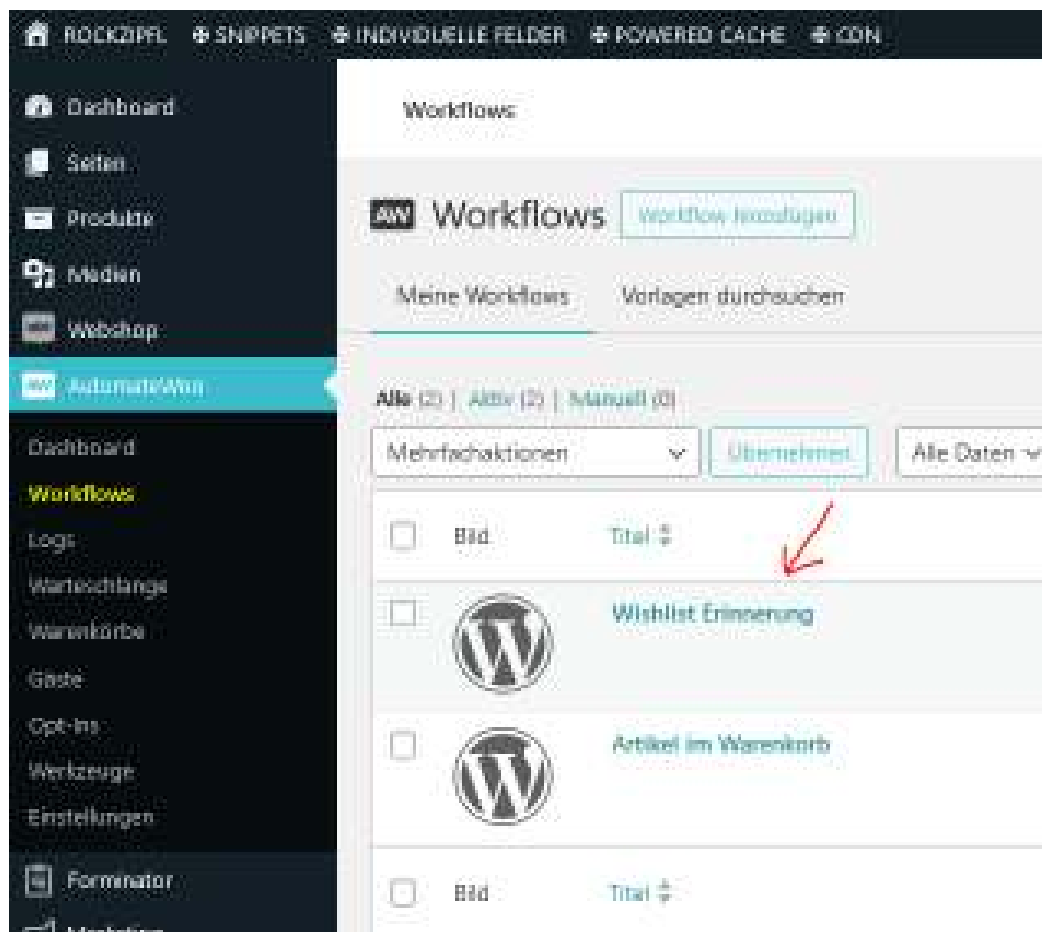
ROCKZIPFL  SNIPPETS  INDIVIDUELLE FELDER  POWERED CACHE  CDN

Dashboard
Seiten
Produkte
Medien
Webshop
AutomateWoo
Dashboard
Workflows
Logs
Warteschlange
Warenkörbe
Gäste
Opt-ins
Werkzeuge
Einstellungen
Forminator
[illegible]

Workflows

AW Workflows  Workflow hinzufügen

Meine Workflows  Vorlagen durchsuchen

Alle (2) | Aktiv (2) | Manuell (0)

Mehrfachaktionen  Übernehmen  Alle Daten

Bild  Titel

Wishlist Erinnerung

Artikel im Warenkorb

Bild  Titel